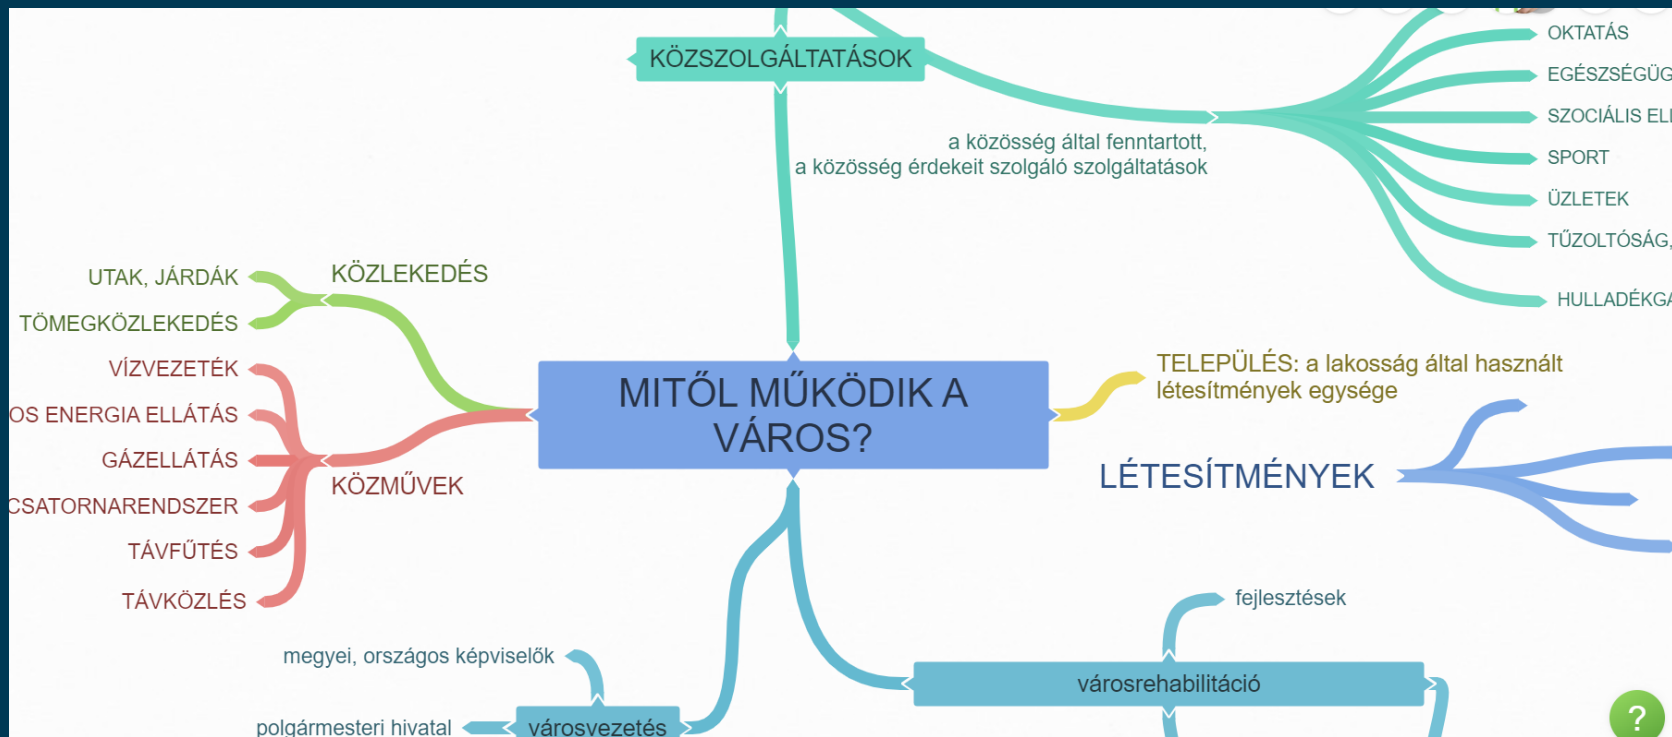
KÖZSZOLGÁLTATÁSOK

OKTATÁS
EGÉSZSÉGÜG
SZOCIÁLIS EL
SPORT
ÜZLETEK
TŰZOLTÓSÁG,
HULLADÉKGA

a közösség által fenntartott, a közösség érdekeit szolgáló szolgáltatások

KÖZLEKEDÉS
UTAK, JÁRDÁK
TÖMEGKÖZLEKEDÉS

VÍZVEZETÉK
OS ENERGIA ELLÁTÁS
GÁZELLÁTÁS
CSATORNARENDSZER
TÁVFŰTÉS
TÁVKÖZLÉS
KÖZMŰVEK

MITŐL MŰKÖDIK A VÁROS?

TELEPÜLÉS: a lakosság által használt létesítmények egysége

LÉTESÍTMÉNYEK

fejlesztések
városrehabilitáció

megyei, országos képviselők
polgármesteri hivatal
városvezetés

?